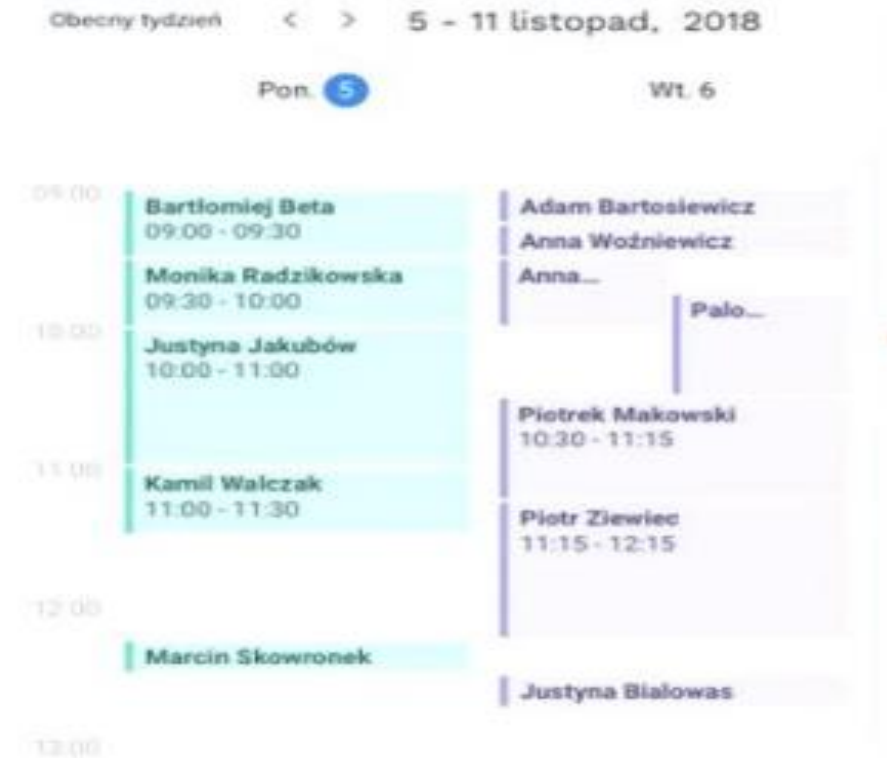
Obecny tydzień < > 5 - 11 listopad, 2018

Pon. 5

Wt. 6

09:00

Bartłomiej Beta
09:00 - 09:30

Monika Radzikowska
09:30 - 10:00

10:00

Justyna Jakubów
10:00 - 11:00

11:00

Kamil Walczak
11:00 - 11:30

12:00

Marcin Skowronek

13:00

Adam Bartosiewicz

Anna Woźniewicz

Anna...

Palo...

Piotrek Makowski
10:30 - 11:15

Piotr Ziewiec
11:15 - 12:15

Justyna Bialowas